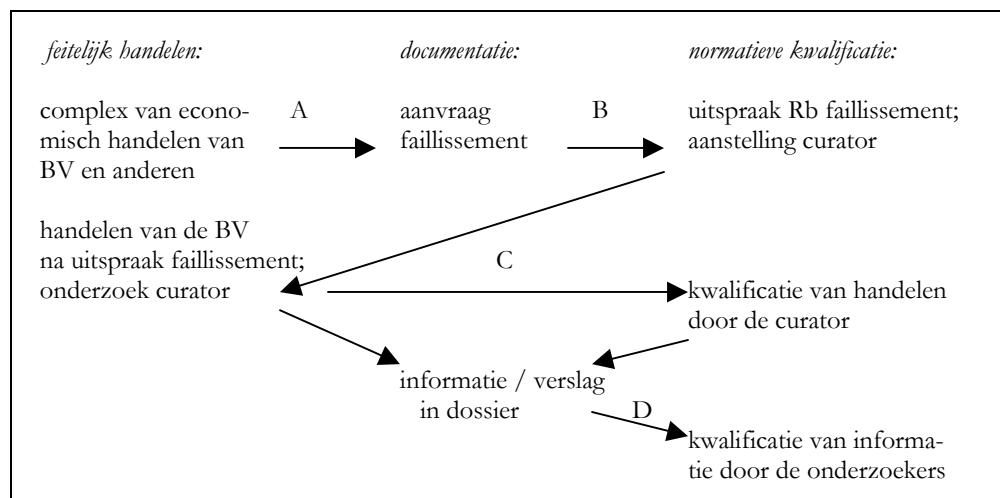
feitelijk handelen:

documentatie:

normatieve kwalificatie:

complex van economisch handelen van BV en anderen

A

aanvraag faillissement

B

uitspraak Rb faillissement; aanstelling curator

handelen van de BV na uitspraak faillissement; onderzoek curator

C

kwalificatie van handelen door de curator

informatie / verslag in dossier

D

kwalificatie van informatie door de onderzoekers